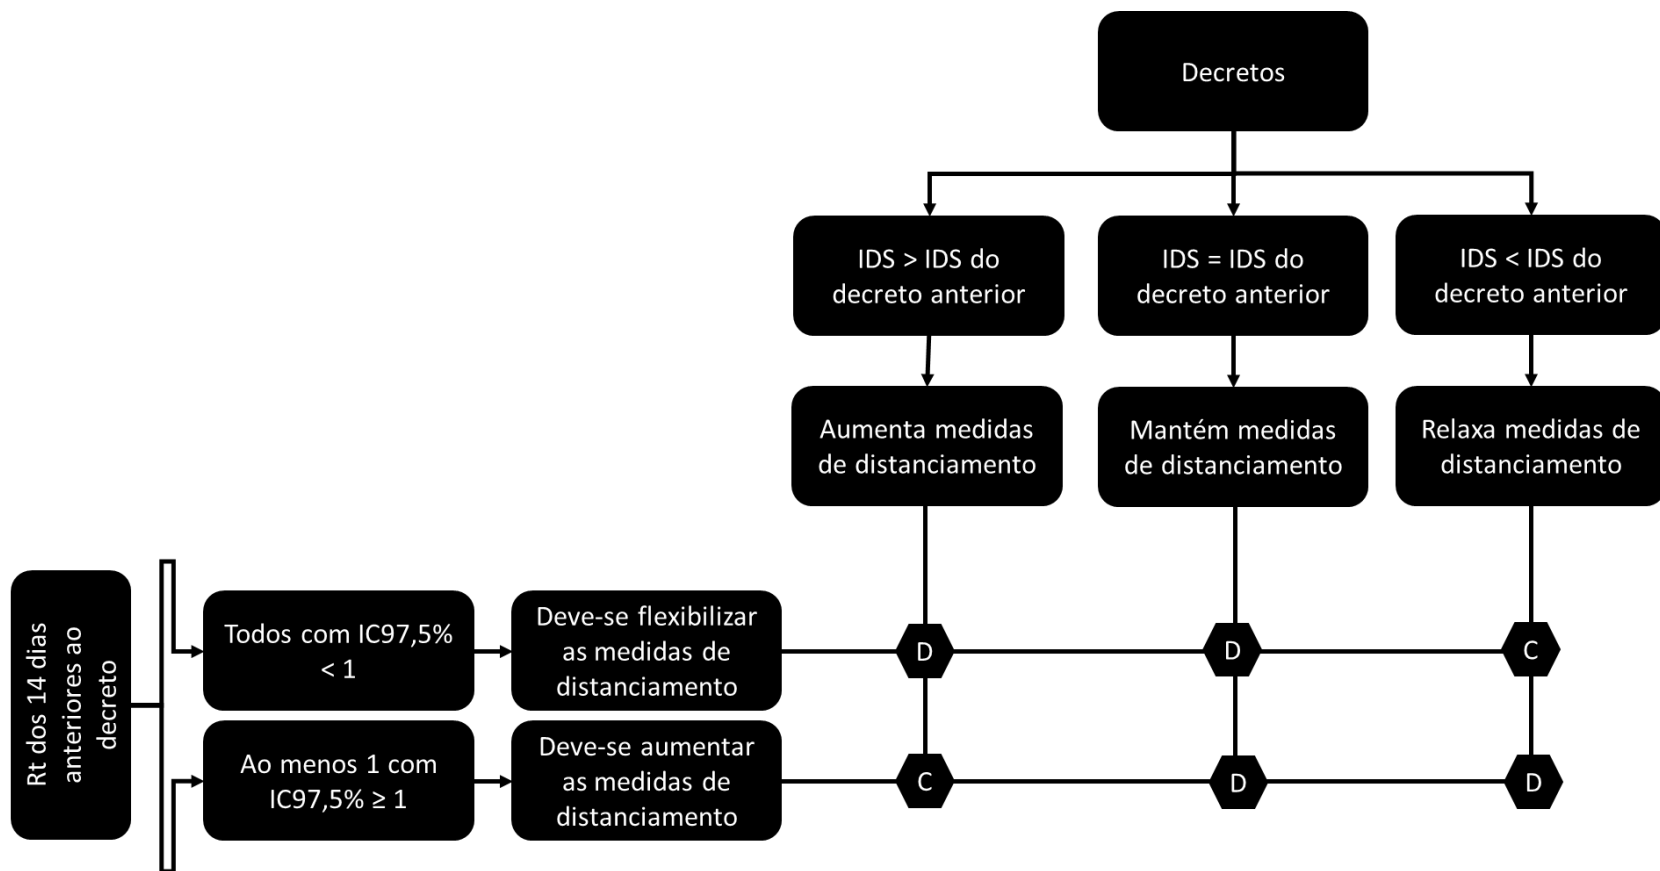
Decretos

IDS > IDS do decreto anterior

IDS = IDS do decreto anterior

IDS < IDS do decreto anterior

Aumenta medidas de distanciamento

Mantém medidas de distanciamento

Relaxa medidas de distanciamento

Rt dos 14 dias anteriores ao decreto

Todos com IC97,5% < 1

Deve-se flexibilizar as medidas de distanciamento

D

D

C

Ao menos 1 com IC97,5% ≥ 1

Deve-se aumentar as medidas de distanciamento

C

D

D